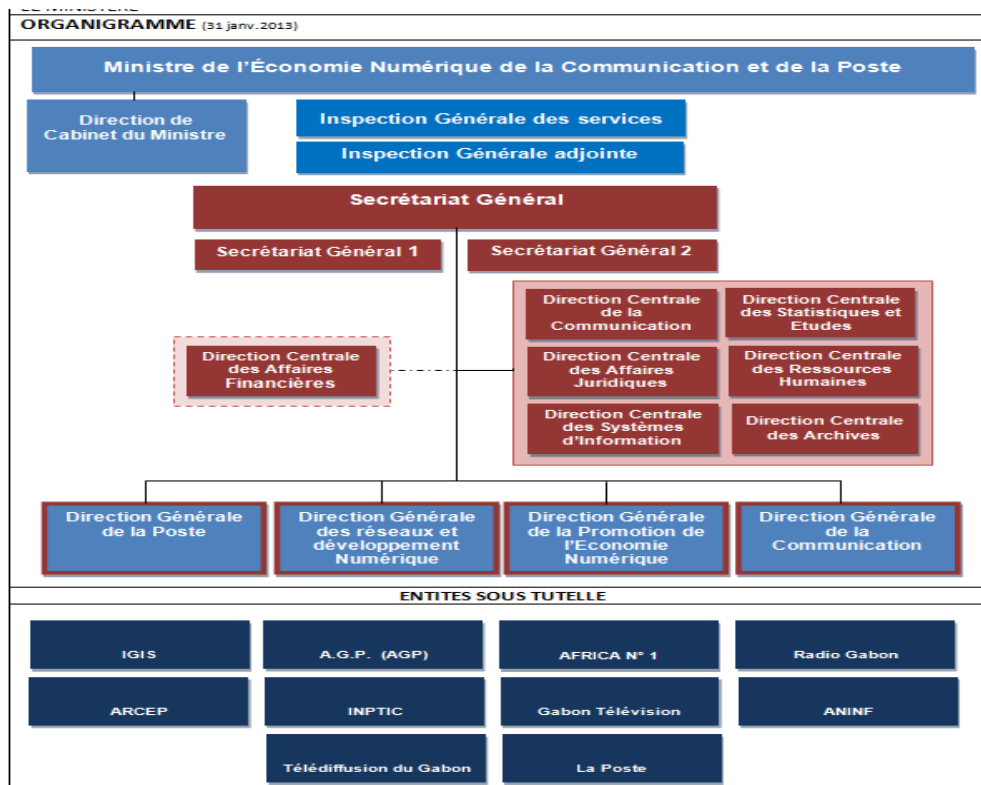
ORGANIGRAMME (31 janv.2013)

Ministre de l'Économie Numérique de la Communication et de la Poste

Direction de Cabinet du Ministre

Inspection Générale des services

Inspection Générale adjointe

Secrétariat Général

Secrétariat Général 1

Secrétariat Général 2

Direction Centrale de la Communication

Direction Centrale des Statistiques et Etudes

Direction Centrale des Affaires Financières

Direction Centrale des Affaires Juridiques

Direction Centrale des Ressources Humaines

Direction Centrale des Systèmes d'Information

Direction Centrale des Archives

Direction Générale de la Poste

Direction Générale des réseaux et développement Numérique

Direction Générale de la Promotion de l'Economie Numérique

Direction Générale de la Communication

ENTITES SOUS TUTELLE

IGIS

A.G.P. (AGP)

AFRICA N° 1

Radio Gabon

ARCEP

INPTIC

Gabon Télévision

ANINF

Télédiffusion du Gabon

La Poste